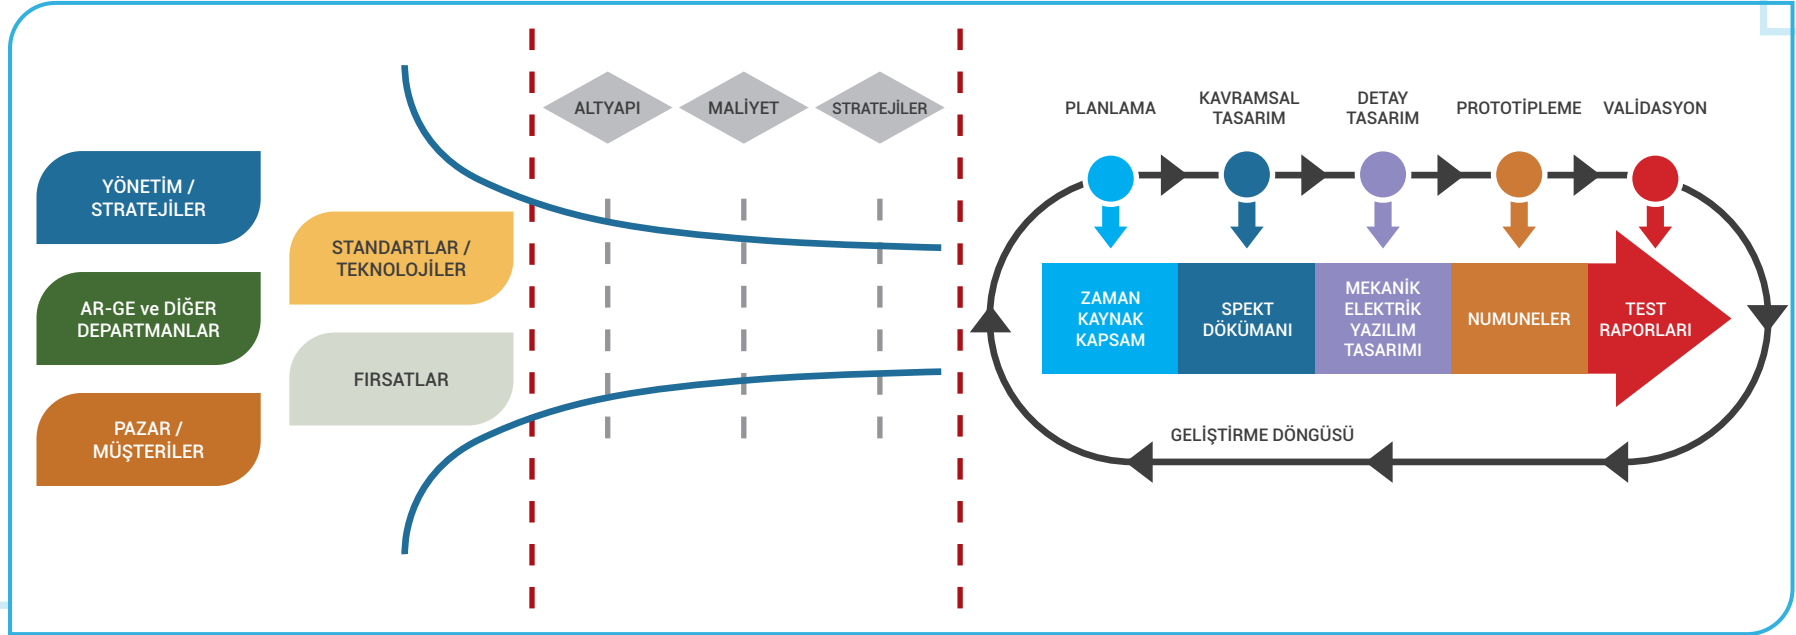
YÖNETİM / STRATEJİLER

AR-GE ve DİĞER DEPARTMANLAR

PAZAR / MÜŞTERİLER

STANDARTLAR / TEKNOLOJİLER

FIRSATLAR

ALTYAPI

MALİYET

STRATEJİLER

PLANLAMA

KAVRAMSAL TASARIM

DETAY TASARIM

PROTOTİPLEME

VALİDASYON

ZAMAN KAYNAK KAPSAM

SPEKT DÖKÜMANI

MEKANİK ELEKTRİK YAZILIM TASARIMI

NUMUNELER

TEST RAPORLARI

GELİŞTİRME DÖNGÜSÜ